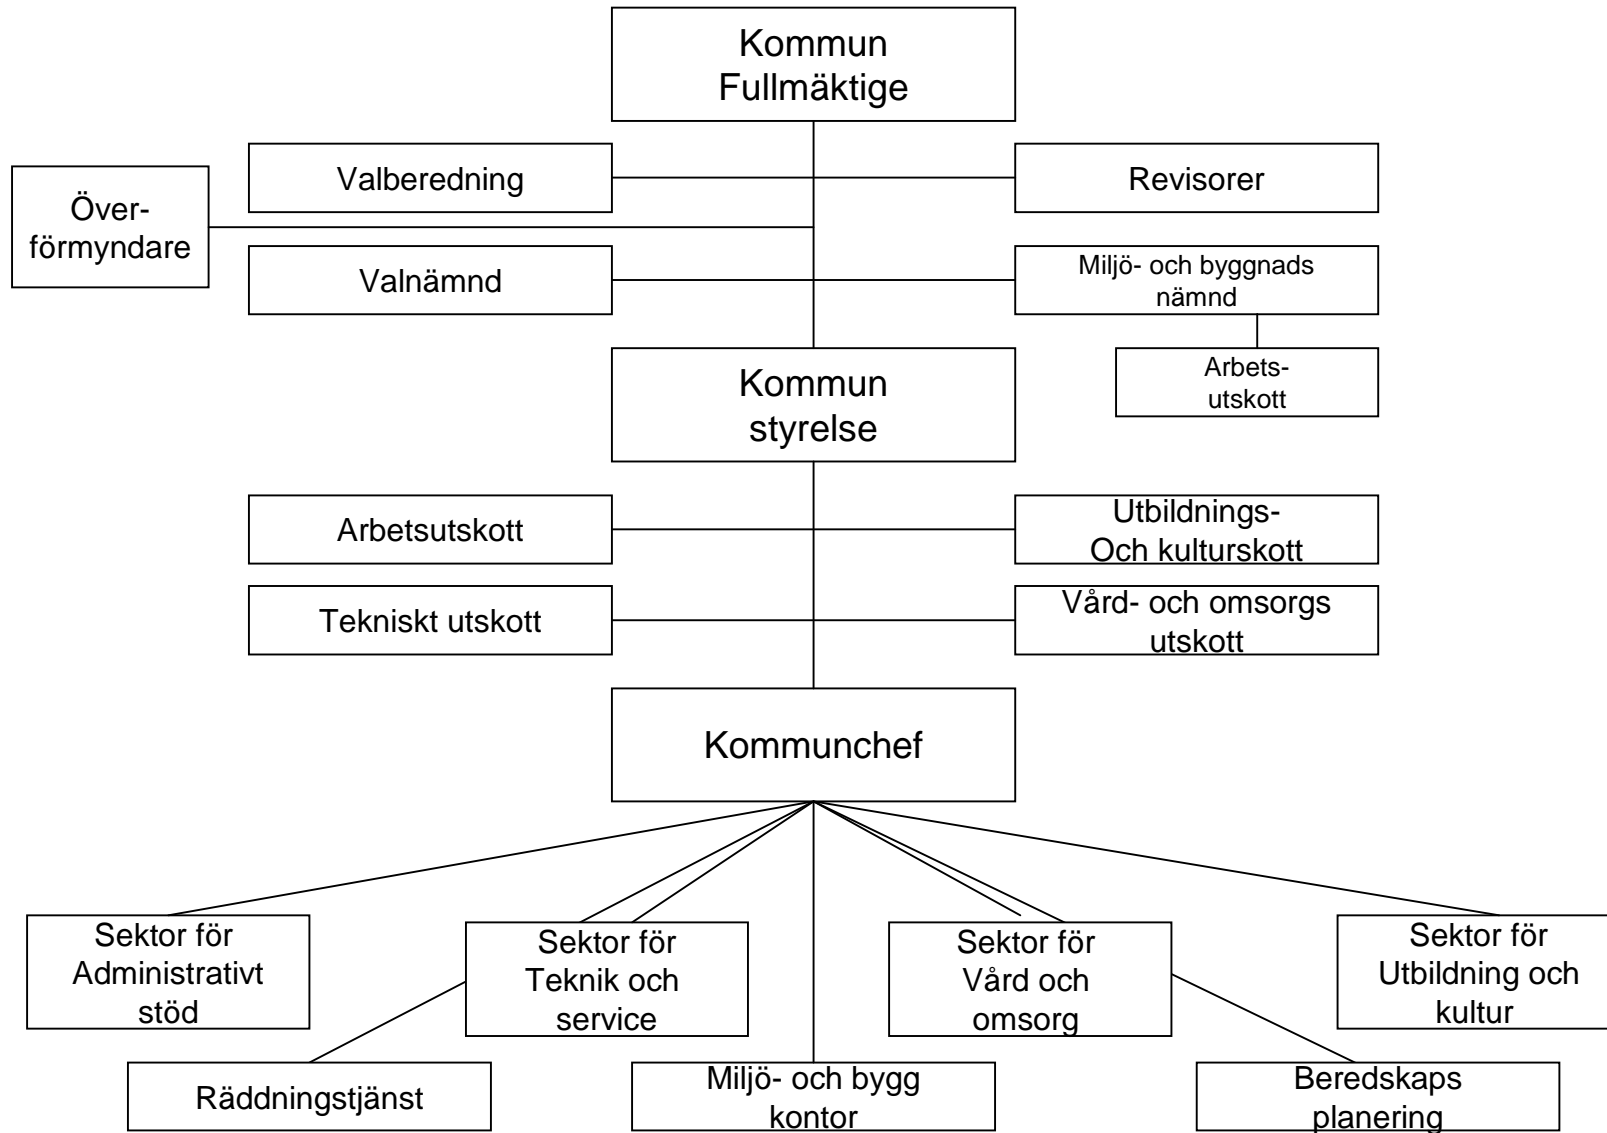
Kommun Fullmäktige

Valberedning

Revisorer

Över-förmyndare

Valnämnd

Miljö- och byggnads nämnd

Arbets-utskott

Kommun styrelse

Arbetsutskott

Utbildnings- Och kulturskott

Tekniskt utskott

Vård- och omsorgs utskott

Kommunchef

Sektor för Administrativt stöd

Sektor för Teknik och service

Sektor för Vård och omsorg

Sektor för Utbildning och kultur

Räddningstjänst

Miljö- och bygg kontor

Beredskaps planering